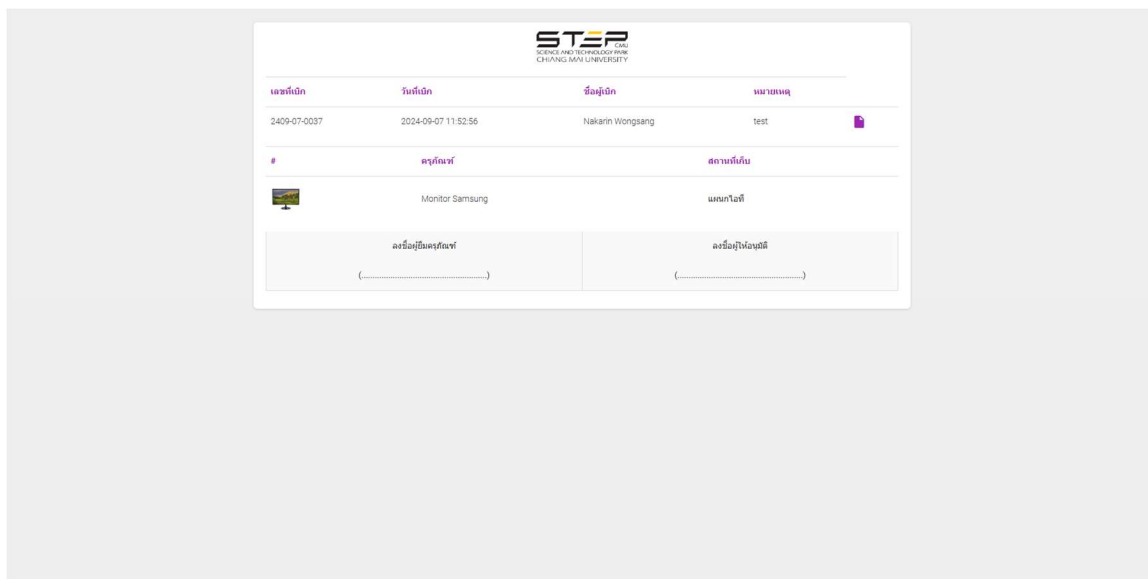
STEP CMU
SCIENCE AND TECHNOLOGY PARK
CHIANG MAI UNIVERSITY

| เลขที่เบิก | วันที่เบิก | ชื่อผู้เบิก | หมายเหตุ |
|---|---|---|---|
| 2409-07-0037 | 2024-09-07 11:52:56 | Nakarin Wongsang | test |

| # | ครุภัณฑ์ | สถานที่เก็บ |
|---|---|---|
| | Monitor Samsung | แผนกไอที |

| ลงชื่อผู้ยืมครุภัณฑ์ | ลงชื่อผู้ให้อนุมัติ |
|---|---|
| (.......................................................) | (.......................................................) |